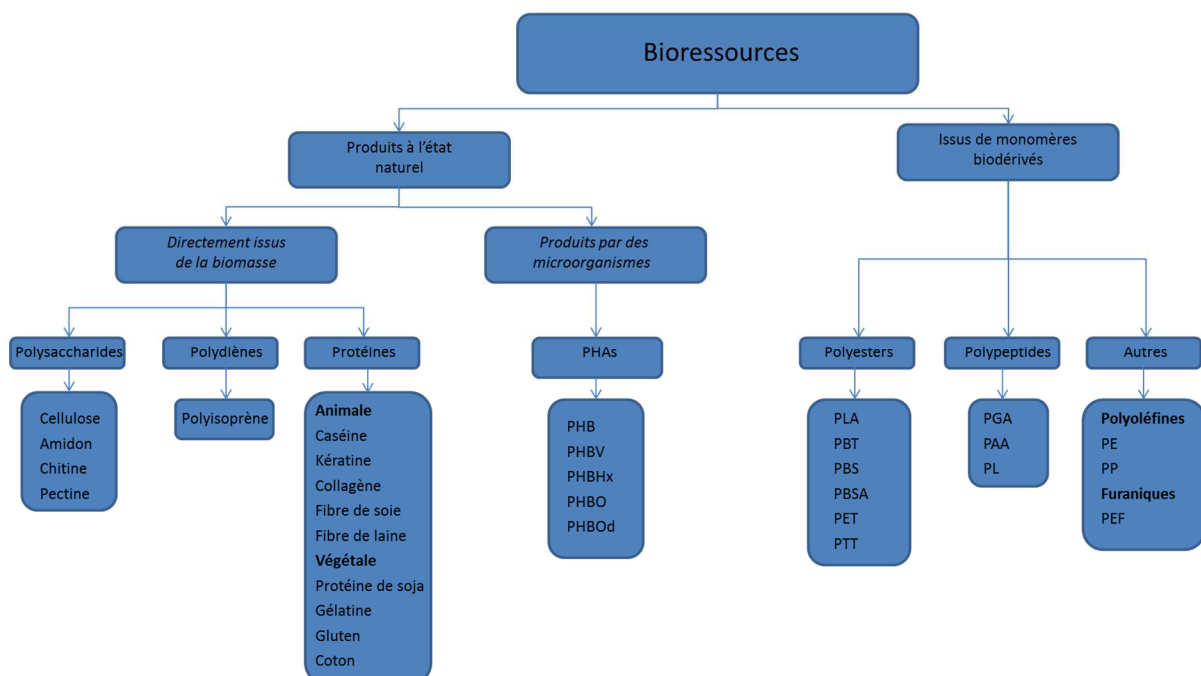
Bioressources

Produits à l'état naturel

Issus de monomères biodérivés

*Directement issus de la biomasse*

*Produits par des microorganismes*

Polysaccharides

Cellulose
Amidon
Chitine
Pectine

Polydiènes

Polyisoprène

Protéines

**Animale**
Caséine
Kératine
Collagène
Fibre de soie
Fibre de laine
**Végétale**
Protéine de soja
Gélatine
Gluten
Coton

PHAs

PHB
PHBV
PHBHx
PHBO
PHBOd

Polyesters

PLA
PBT
PBS
PBSA
PET
PTT

Polypeptides

PGA
PAA
PL

Autres

**Polyoléfines**
PE
PP
**Furaniques**
PEF